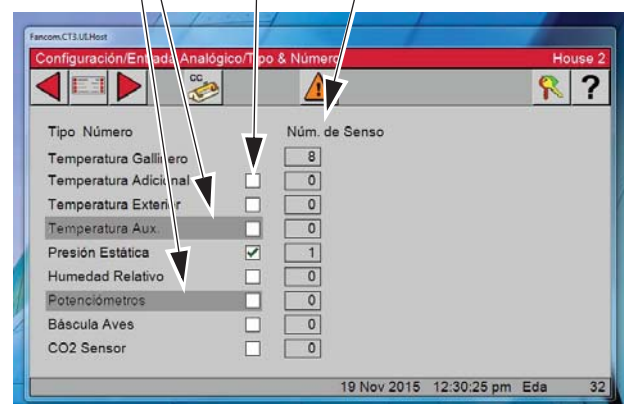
Fancom.CT3.ULHost

Configuración/Entrada Analógico/Tipo & Número House 2

CC

?

Tipo Número Núm. de Senso

| | | |
|---|---|---|
| Temperatura Gallinero | | 8 |
| Temperatura Adicional | ☐ | 0 |
| Temperatura Exterior | ☐ | 0 |
| Temperatura Aux. | ☐ | 0 |
| Presión Estática | ☑ | 1 |
| Humedad Relativo | ☐ | 0 |
| Potenciómetros | ☐ | 0 |
| Báscula Aves | ☐ | 0 |
| CO2 Sensor | ☐ | 0 |

19 Nov 2015 12:30:25 pm Eda 32